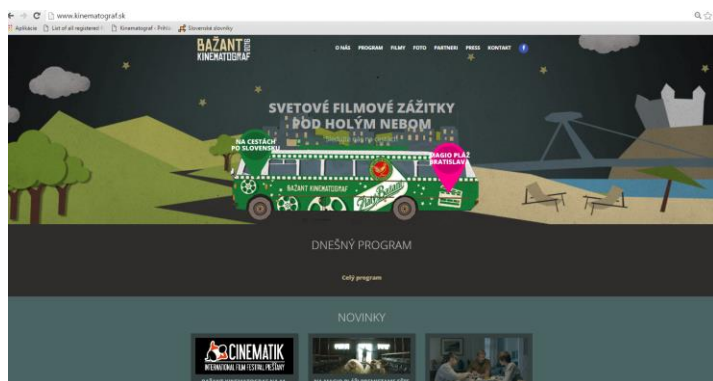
www.kinematograf.sk

Aplikácie | List of all registered | Kinematograf - Prihl. | Slovenské slovníky

BAŽANT KINEMATOGRAF 2015

O NÁS PROGRAM FILMY FOTO PARTNERI PRESS KONTAKT

SVETOVÉ FILMOVÉ ZÁŽITKY POD HOLÝM NEBOM

NA CESTÁCH PO SLOVENSKU

RAGIO PLÁŽ BRATISLAVA

BAŽANT KINEMATOGRAF

DNEŠNÝ PROGRAM

Celý program

NOVINKY

CINEMATIK INTERNATIONAL FILM FESTIVAL PIEŠŤANY

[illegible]